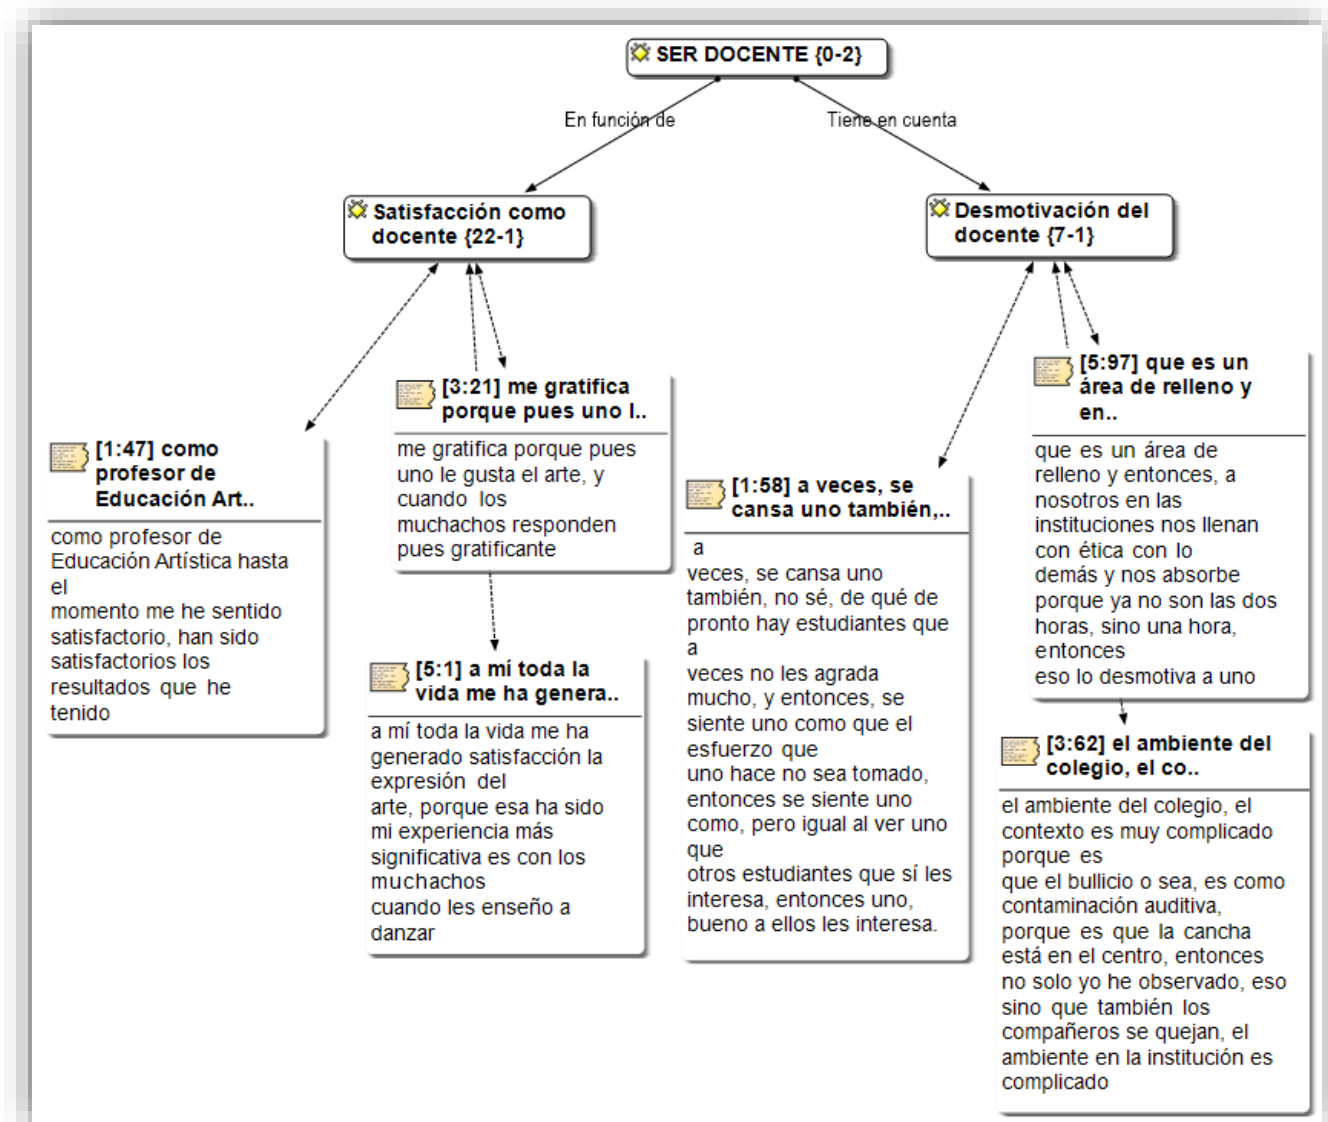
SER DOCENTE {0-2}

En función de

Tiene en cuenta

Satisfacción como docente {22-1}

Desmotivación del docente {7-1}

[3:21] me gratifica porque pues uno l..

me gratifica porque pues uno le gusta el arte, y cuando los muchachos responden pues gratificante

[5:97] que es un área de relleno y en..

que es un área de relleno y entonces, a nosotros en las instituciones nos llenan con ética con lo demás y nos absorbe porque ya no son las dos horas, sino una hora, entonces eso lo desmotiva a uno

[1:47] como profesor de Educación Art..

como profesor de Educación Artística hasta el momento me he sentido satisfactorio, han sido satisfactorios los resultados que he tenido

[1:58] a veces, se cansa uno también,..

a veces, se cansa uno también, no sé, de qué de pronto hay estudiantes que a veces no les agrada mucho, y entonces, se siente uno como que el esfuerzo que uno hace no sea tomado, entonces se siente uno como, pero igual al ver uno que otros estudiantes que sí les interesa, entonces uno, bueno a ellos les interesa.

[5:1] a mí toda la vida me ha genera..

a mí toda la vida me ha generado satisfacción la expresión del arte, porque esa ha sido mi experiencia más significativa es con los muchachos cuando les enseño a danzar

[3:62] el ambiente del colegio, el co..

el ambiente del colegio, el contexto es muy complicado porque es que el bullicio o sea, es como contaminación auditiva, porque es que la cancha está en el centro, entonces no solo yo he observado, eso sino que también los compañeros se quejan, el ambiente en la institución es complicado